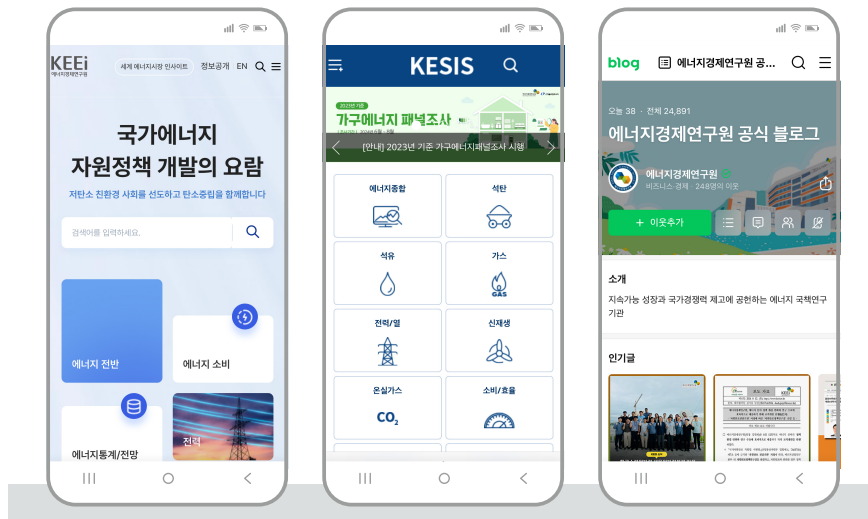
KEEi
에너지경제연구원

세계 에너지시장 인사이트 정보공개 EN

국가에너지
자원정책 개발의 요람

저탄소 친환경 사회를 선도하고 탄소중립을 함께합니다

검색어를 입력하세요.

에너지 전반

에너지 소비

에너지통계/전망

전력

KESIS

2023년 기준
가구에너지 패널조사

[안내] 2023년 기준 가구에너지패널조사 시행

에너지종합

석탄

석유

가스

GAS

전력/열

신재생

온실가스

$CO_2$

소비/효율

blog

에너지경제연구원 공...

오늘 38 · 전체 24,891

에너지경제연구원 공식 블로그

에너지경제연구원
비즈니스·경제 · 248명의 이웃

+ 이웃추가

소개

지속가능 성장과 국가경쟁력 제고에 공헌하는 에너지 국책연구기관

인기글